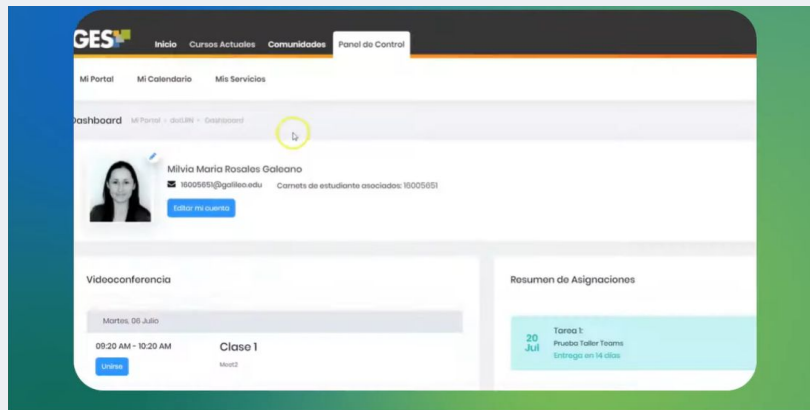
GES

Inicio Cursos Actuales Comunidades Panel de Control

Mi Portal Mi Calendario Mis Servicios

Dashboard Mi Portal > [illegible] > Dashboard

Milvia Maria Rosales Galeano

16005651@galileo.edu Carnets de estudiante asociados: 16005651

Editar mi cuenta

Videoconferencia

Martes, 06 Julio

09:20 AM - 10:20 AM Clase 1

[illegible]

Unirse

Resumen de Asignaciones

20 Jul

Tarea 1:

Prueba Taller Teams

Entrega en 14 días